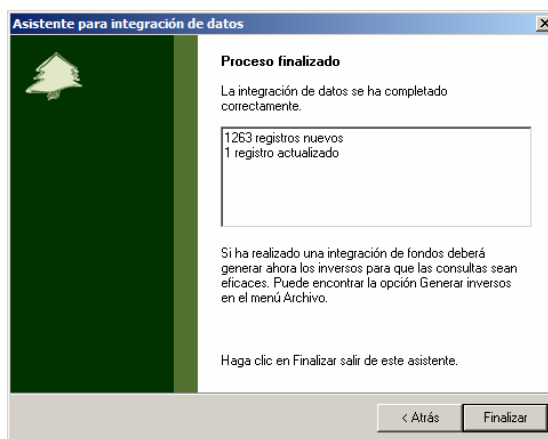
Asistente para integración de datos

Proceso finalizado

La integración de datos se ha completado correctamente.

1263 registros nuevos
1 registro actualizado

Si ha realizado una integración de fondos deberá generar ahora los inversos para que las consultas sean eficaces. Puede encontrar la opción Generar inversos en el menú Archivo.

Haga clic en Finalizar salir de este asistente.

< Atrás
Finalizar